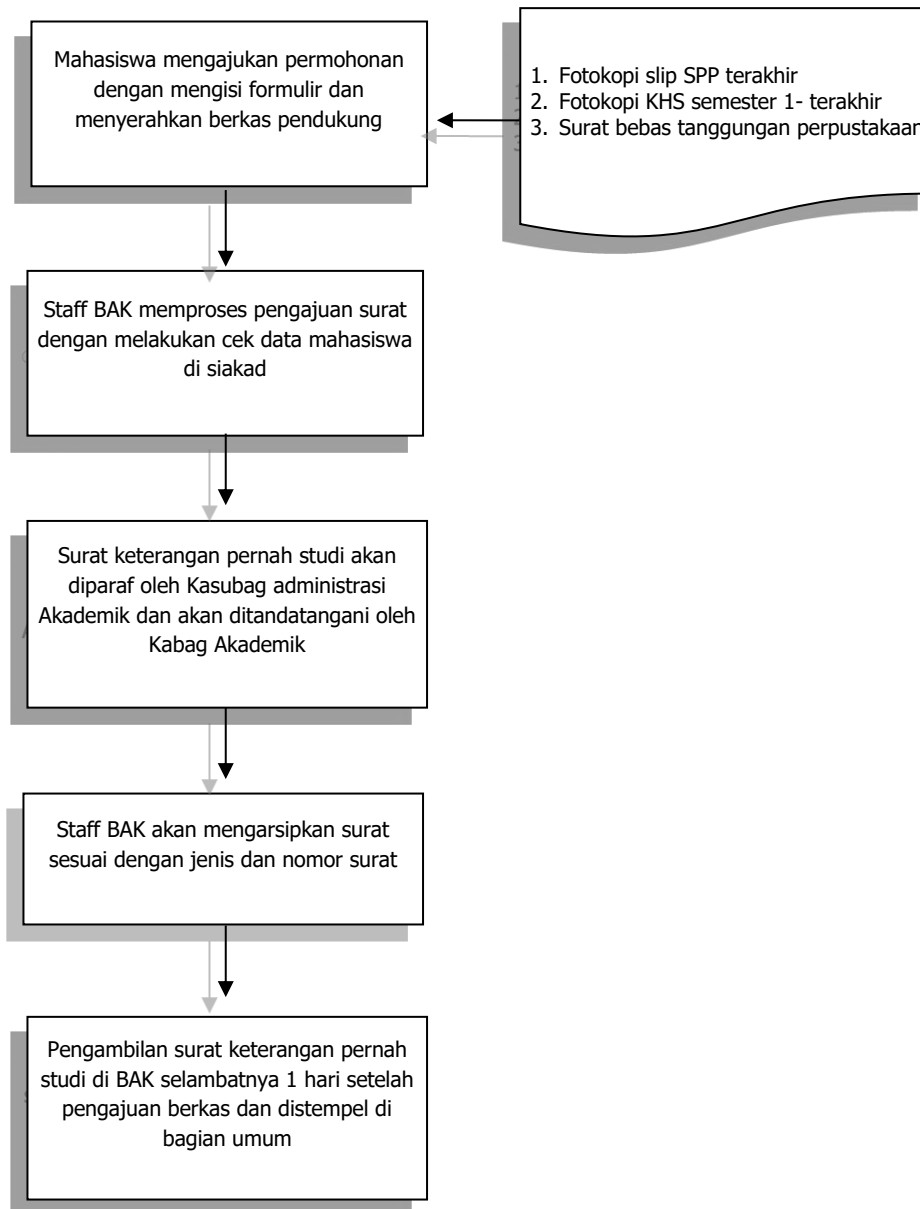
Mahasiswa mengajukan permohonan dengan mengisi formulir dan menyerahkan berkas pendukung

1. Fotokopi slip SPP terakhir
2. Fotokopi KHS semester 1- terakhir
3. Surat bebas tanggungan perpustakaan

Staff BAK memproses pengajuan surat dengan melakukan cek data mahasiswa di siakad

Surat keterangan pernah studi akan diparaf oleh Kasubag administrasi Akademik dan akan ditandatangani oleh Kabag Akademik

Staff BAK akan mengarsipkan surat sesuai dengan jenis dan nomor surat

Pengambilan surat keterangan pernah studi di BAK selambatnya 1 hari setelah pengajuan berkas dan distempel di bagian umum